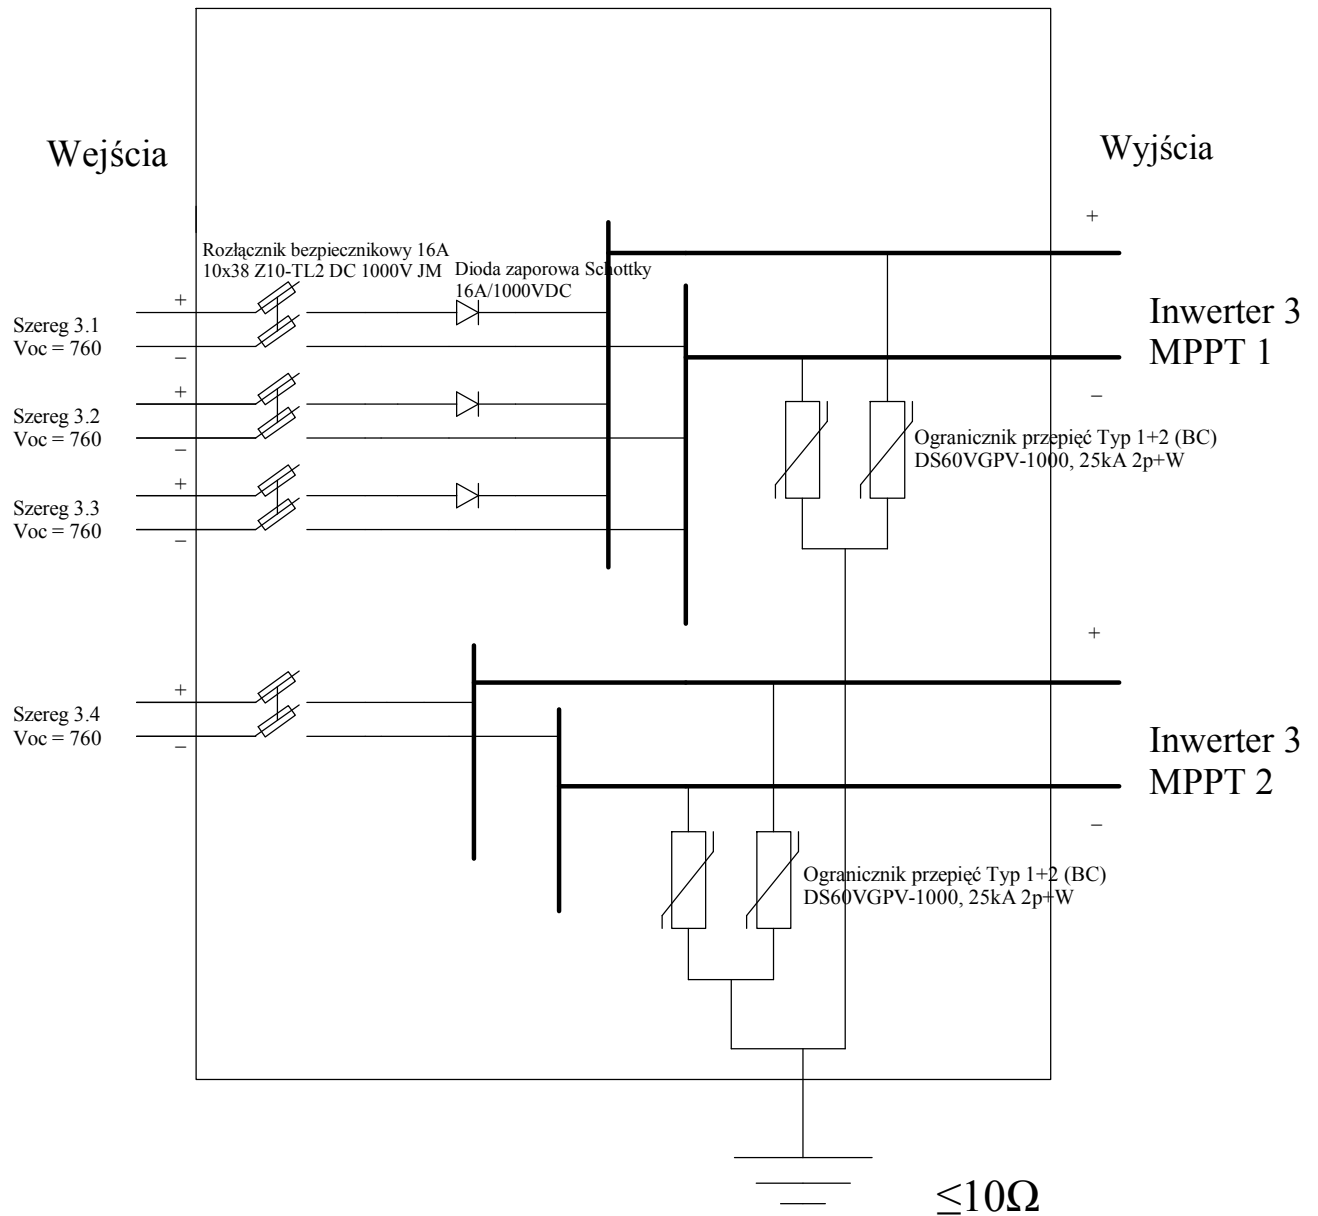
Wejścia

Wyjścia

+

Rozłącznik bezpiecznikowy 16A 10x38 Z10-TL2 DC 1000V JM

Dioda zaporowa Schottky 16A/1000VDC

+

Szereg 3.1
Voc = 760

–

Inwerter 3
MPPT 1

–

+

Szereg 3.2
Voc = 760

–

Ogranicznik przepięć Typ 1+2 (BC)
DS60VGPV-1000, 25kA 2p+W

+

Szereg 3.3
Voc = 760

–

+

+

Szereg 3.4
Voc = 760

–

Inwerter 3
MPPT 2

–

Ogranicznik przepięć Typ 1+2 (BC)
DS60VGPV-1000, 25kA 2p+W

$\leq 10\Omega$